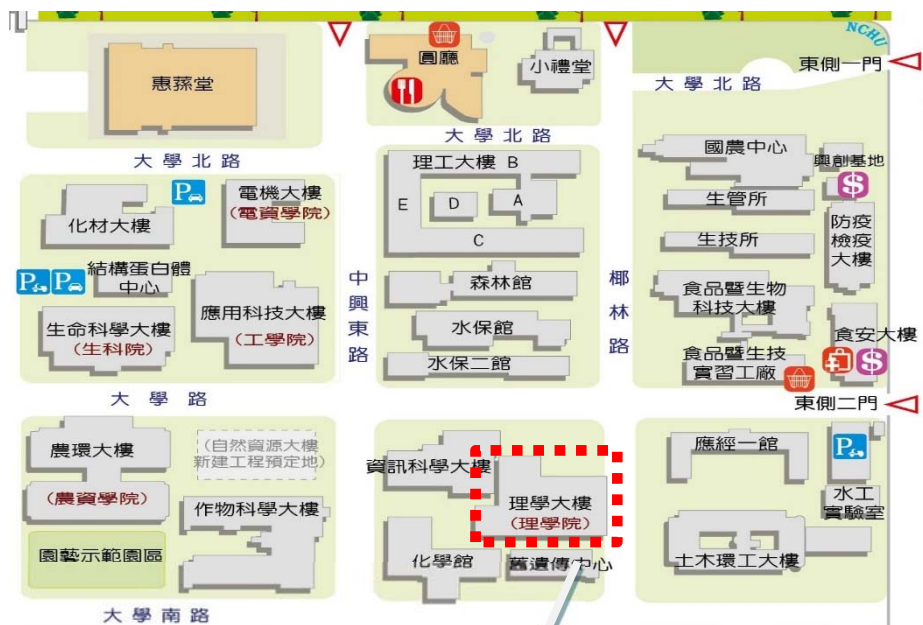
NCHU
惠蓀堂
圓廳
小禮堂
東側一門
大學北路
大學北路
大學北路
理工大樓 B
國農中心
興創基地
E
D
A
生管所
C
防疫檢疫大樓
電機大樓
(電資學院)
化材大樓
結構蛋白體中心
應用科技大樓
(工學院)
生命科學大樓
(生科院)
中興東路
森林館
水保館
水保二館
椰林路
生技所
食品暨生物科技大樓
食品暨生技實習工廠
食安大樓
大學路
東側二門
農環大樓
(農資學院)
(自然資源大樓新建工程預定地)
作物科學大樓
園藝示範園區
資訊科學大樓
理學大樓
(理學院)
化學館
萬讀傳中心
應經一館
水工實驗室
土木環工大樓
大學南路